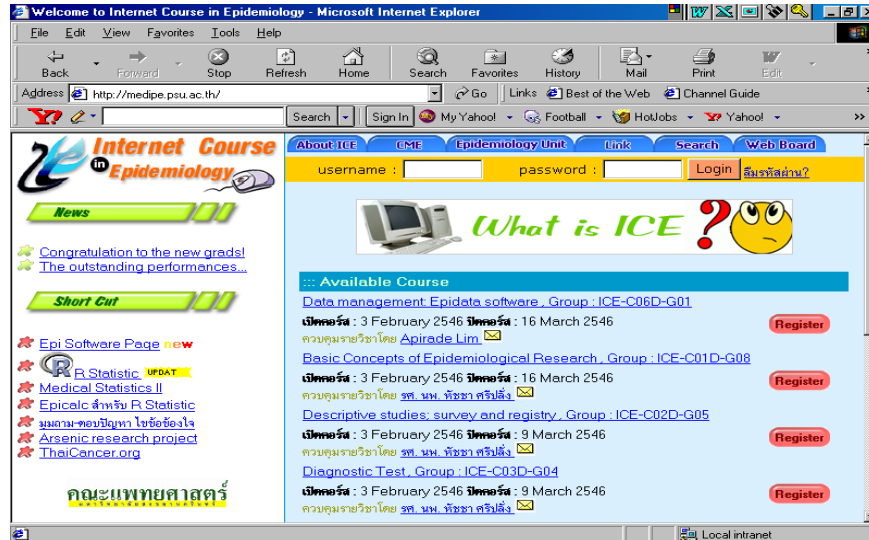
Welcome to Internet Course in Epidemiology - Microsoft Internet Explorer

File Edit View Favorites Tools Help

Back Forward Stop Refresh Home Search Favorites History Mail Print Edit

Address http://medipe.psu.ac.th/ Go Links Best of the Web Channel Guide

Search Sign In My Yahoo! Football HotJobs Yahoo!

Internet Course in Epidemiology

About ICE CME Epidemiology Unit Link Search Web Board

username : password : Login ลืมรหัสผ่าน?

News

Congratulation to the new grads!
The outstanding performances...

Short Cut

Epi Software Page new
R Statistic UPDAT
Medical Statistics II
Epicalc สำหรับ R Statistic
มุมถาม-ตอบปัญหา ไขข้อข้องใจ
Arsenic research project
ThaiCancer.org

คณะแพทยศาสตร์

What is ICE ?

::: Available Course

Data management: Epidata software , Group : ICE-C06D-G01
เปิดคอร์ส : 3 February 2546 ปิดคอร์ส : 16 March 2546
ควบคุมรายวิชาโดย Apirade Lim
Register

Basic Concepts of Epidemiological Research , Group : ICE-C01D-G08
เปิดคอร์ส : 3 February 2546 ปิดคอร์ส : 16 March 2546
ควบคุมรายวิชาโดย รศ. นพ. ทัชชา ศรีปลั่ง
Register

Descriptive studies: survey and registry , Group : ICE-C02D-G05
เปิดคอร์ส : 3 February 2546 ปิดคอร์ส : 9 March 2546
ควบคุมรายวิชาโดย รศ. นพ. ทัชชา ศรีปลั่ง
Register

Diagnostic Test , Group : ICE-C03D-G04
เปิดคอร์ส : 3 February 2546 ปิดคอร์ส : 9 March 2546
ควบคุมรายวิชาโดย รศ. นพ. ทัชชา ศรีปลั่ง
Register

Local intranet